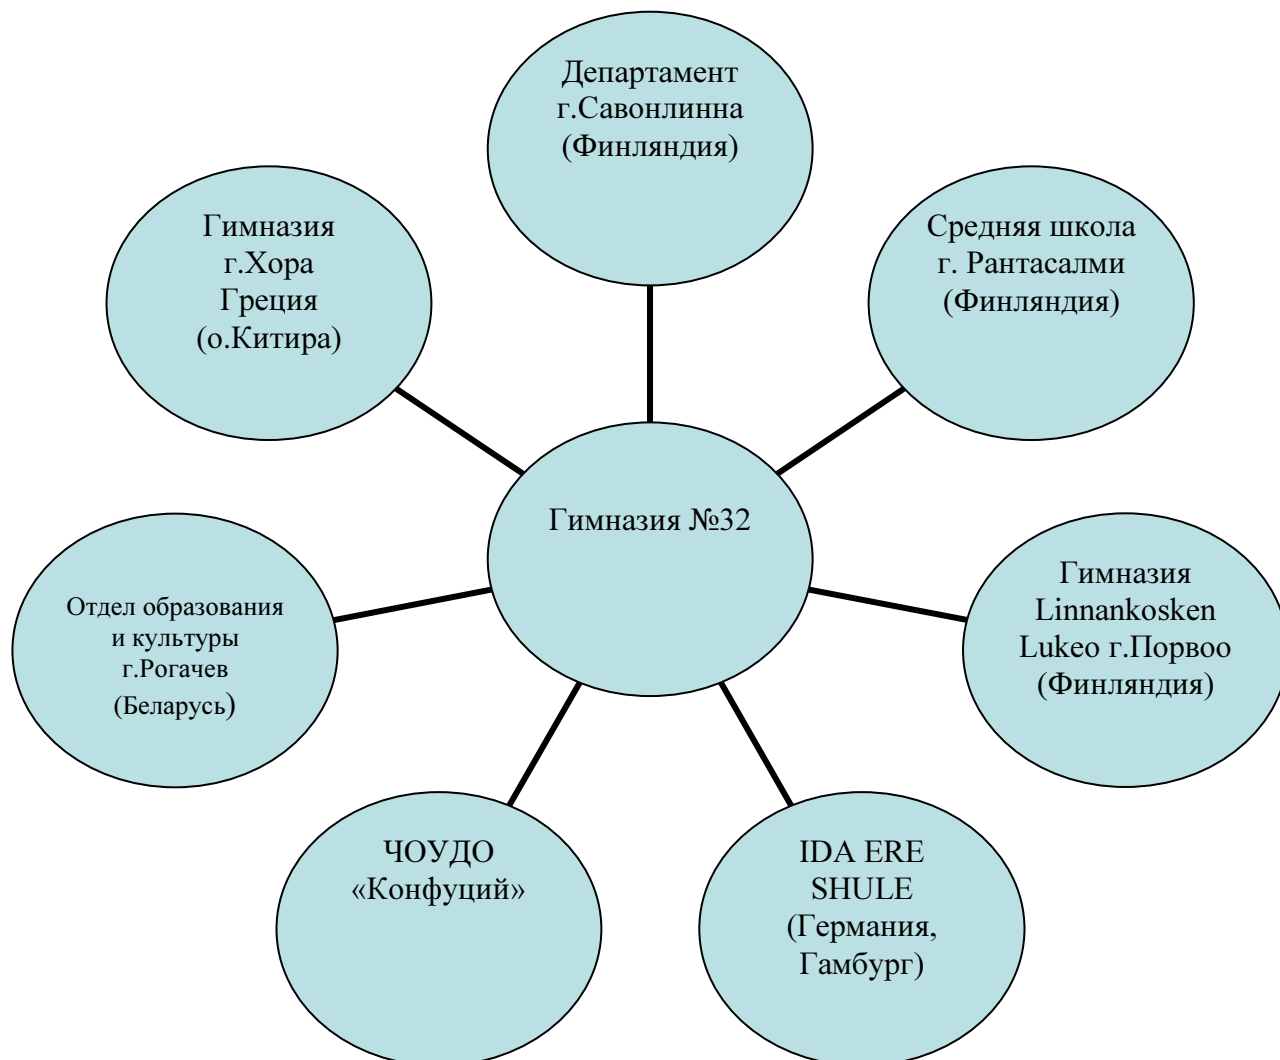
Департамент
г.Савонлинна
(Финляндия)

Гимназия
г.Хора
Греция
(о.Китира)

Средняя школа
г. Рантасалми
(Финляндия)

Гимназия №32

Отдел образования
и культуры
г.Рогачев
(Беларусь)

Гимназия
Linnankosken
Lukeo г.Порвоо
(Финляндия)

ЧОУДО
«Конфуций»

IDA ERE
SHULE
(Германия,
Гамбург)